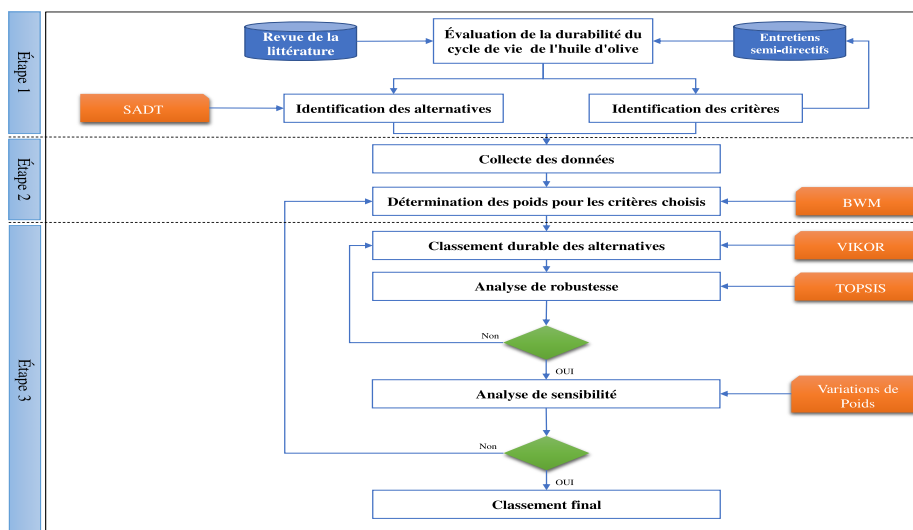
Étape 1

Revue de la littérature

Évaluation de la durabilité du cycle de vie de l'huile d'olive

Entretiens semi-directifs

SADT

Identification des alternatives

Identification des critères

Étape 2

Collecte des données

Détermination des poids pour les critères choisis

BWM

Étape 3

Classement durable des alternatives

VIKOR

Analyse de robustesse

TOPSIS

Non

OUI

Analyse de sensibilité

Variations de Poids

Non

OUI

Classement final